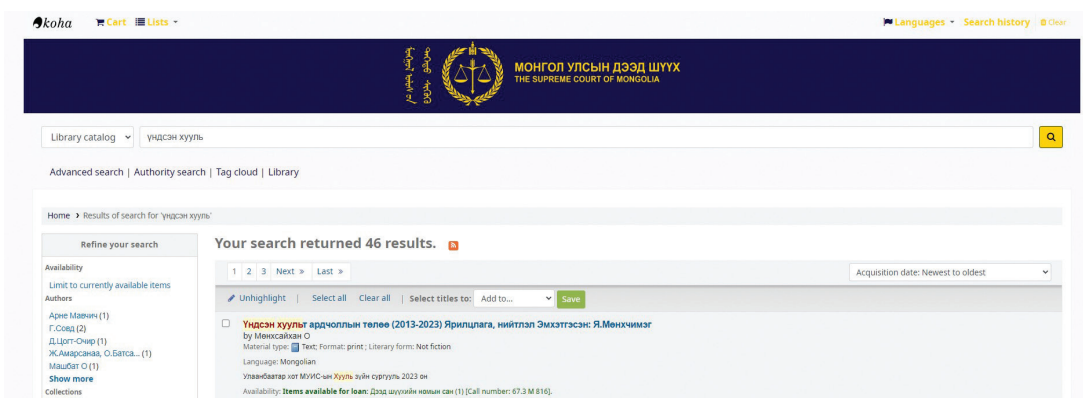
koha Cart Lists

Languages Search history Clear

МОНГОЛ УЛСЫН ДЭЭД ШҮҮХ
THE SUPREME COURT OF MONGOLIA

Library catalog үндсэн хууль

Advanced search | Authority search | Tag cloud | Library

Home › Results of search for 'үндсэн хууль'

Refine your search

Availability

Limit to currently available items

Authors

Арне Мавчич (1)
Г.Совд (2)
Д.Цогт-Очир (1)
Ж.Амарсанаа, О.Батса... (1)
Машбат О (1)
Show more

Collections

Your search returned 46 results.

1 2 3 Next » Last »

Acquisition date: Newest to oldest

Unhighlight | Select all Clear all | Select titles to: Add to... Save

Үндсэн хуульт ардчиллын төлөө (2013-2023) Ярилцлага, нийтлэл Эмхэтгэсэн: Я.Мөнхчимэг
by Мөнхсайхан О
Material type: Text; Format: print ; Literary form: Not fiction
Language: Mongolian
Улаанбаатар хот МУИС-ын Хууль зүйн сургууль 2023 он
Availability: Items available for loan: Дээд шүүхийн номын сан (1) [Call number: 67.3 М 816].